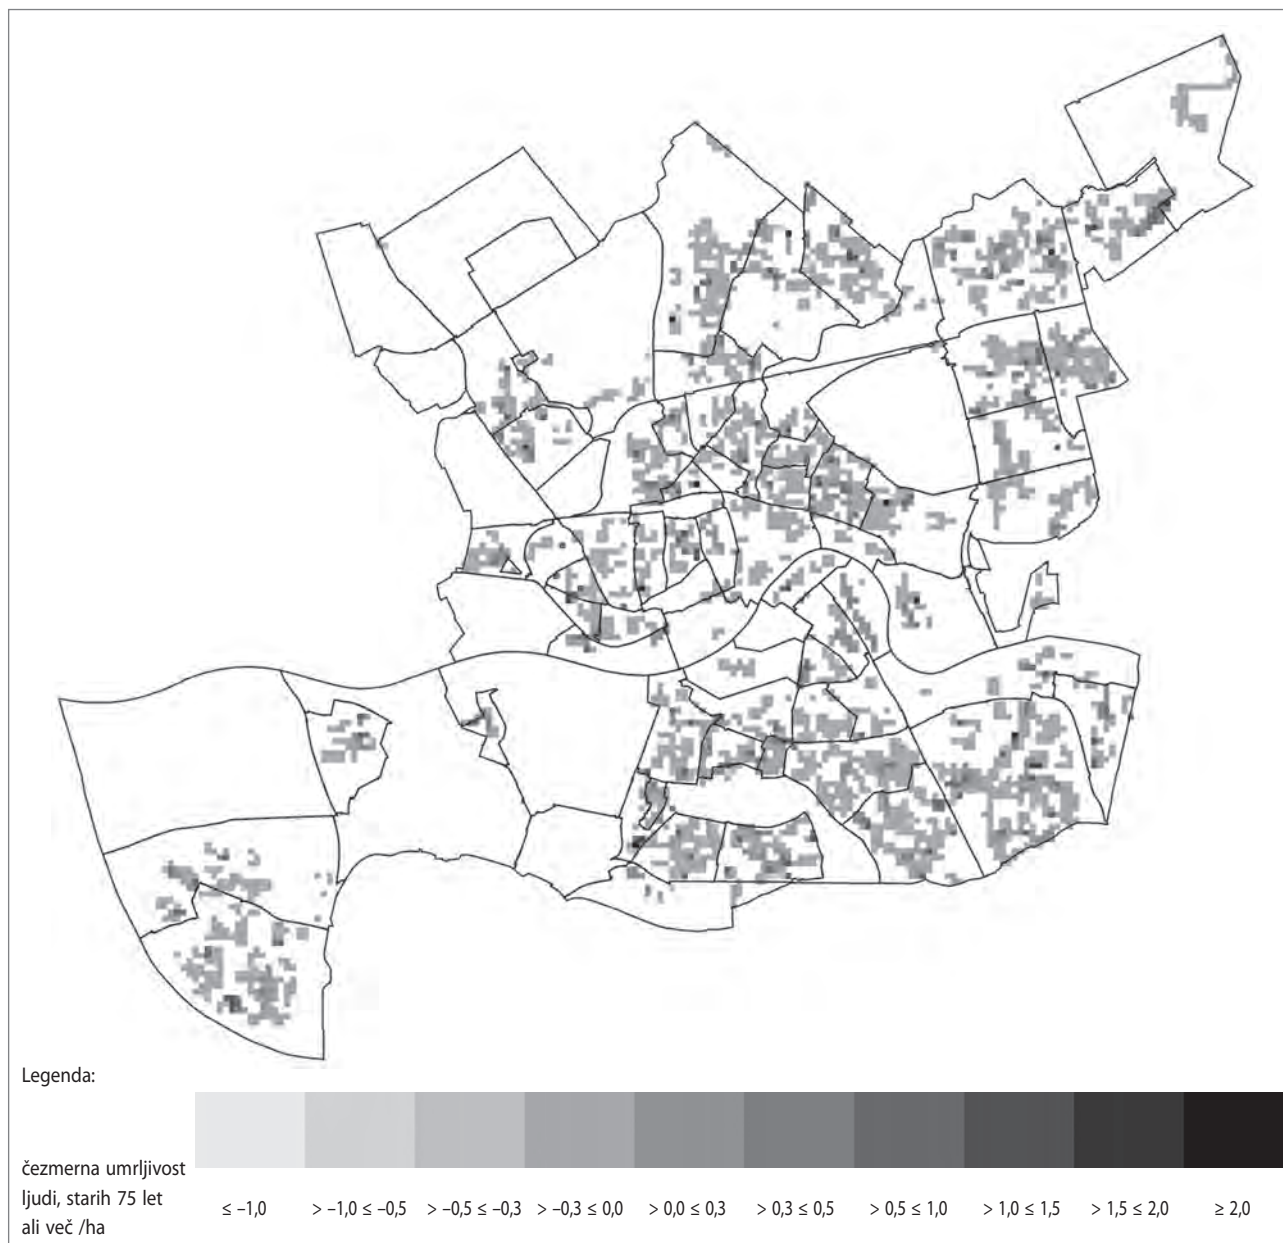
Legenda:

čezmerna umrljivost ljudi, starih 75 let ali več /ha

$\leq -1{,}0$ $> -1{,}0 \leq -0{,}5$ $> -0{,}5 \leq -0{,}3$ $> -0{,}3 \leq 0{,}0$ $> 0{,}0 \leq 0{,}3$ $> 0{,}3 \leq 0{,}5$ $> 0{,}5 \leq 1{,}0$ $> 1{,}0 \leq 1{,}5$ $> 1{,}5 \leq 2{,}0$ $\geq 2{,}0$